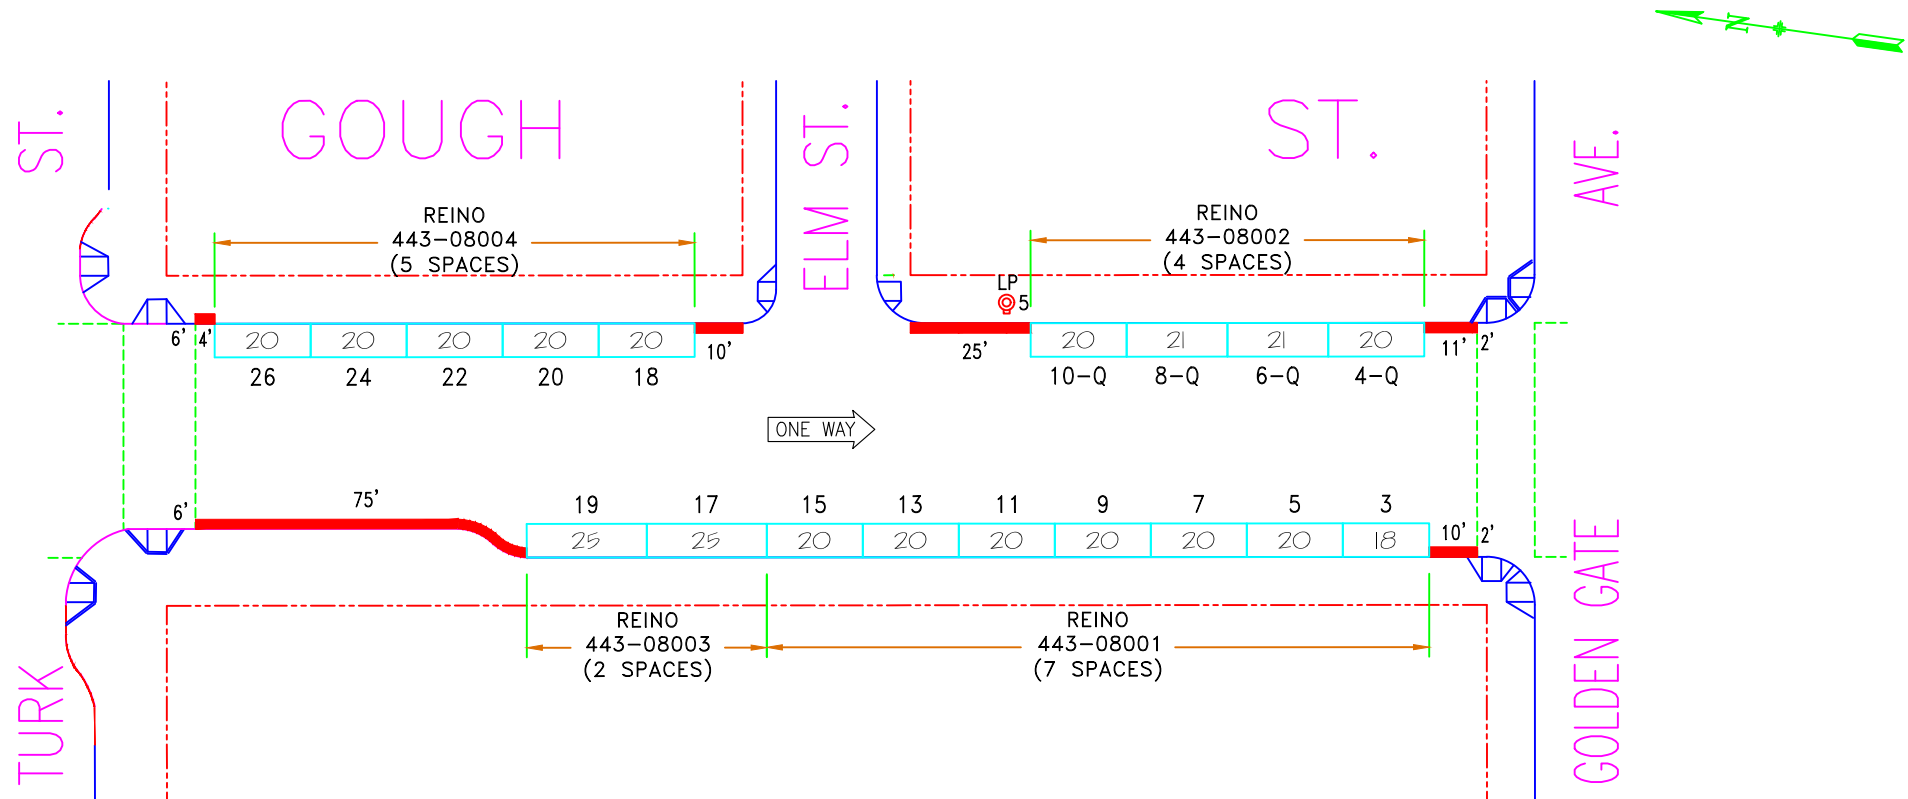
N

ST.

GOUGH

ELM ST.

ST.

AVE.

REINO
443–08004
(5 SPACES)

REINO
443–08002
(4 SPACES)

LP
5

6' 4'

| 20 | 20 | 20 | 20 | 20 |
|---|---|---|---|---|
| 26 | 24 | 22 | 20 | 18 |

10'

25'

| 20 | 21 | 21 | 20 |
|---|---|---|---|
| 10–Q | 8–Q | 6–Q | 4–Q |

11' 2'

ONE WAY

6'

75'

| 19 | 17 | 15 | 13 | 11 | 9 | 7 | 5 | 3 |
|---|---|---|---|---|---|---|---|---|
| 25 | 25 | 20 | 20 | 20 | 20 | 20 | 20 | 18 |

10' 2'

REINO
443–08003
(2 SPACES)

REINO
443–08001
(7 SPACES)

TURK

GOLDEN GATE